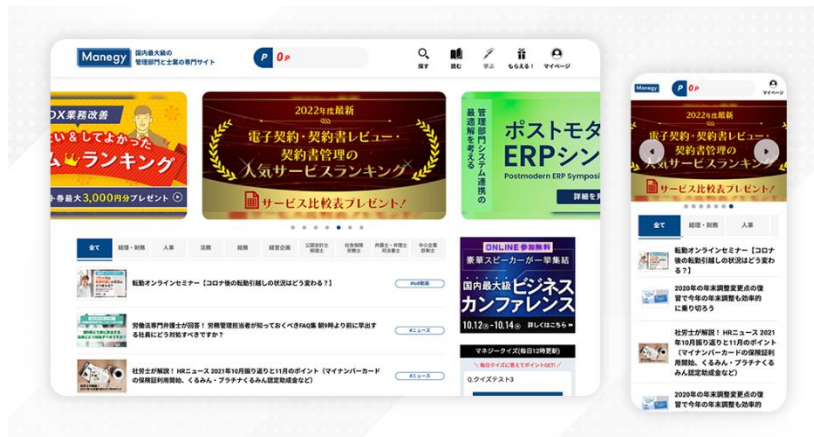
Manegy 国内最大級の管理部門と士業の専門サイト

P 0P

探す 読む 学ぶ もらえる! マイページ

DX業務改善
い&してよかった
ムランキング
券最大3,000円分プレゼント

2022年度最新
電子契約・契約書レビュー・
契約書管理の
人気サービスランキング
サービス比較表プレゼント!

管理部門システム連携の最適解を考える
ポストモダ
ERPシン
Postmodern ERP Symposi
詳細を

全て 経理・財務 人事 法務 総務 経営企画 公認会計士 税理士 社会保険労務士 弁護士・弁理士 司法書士 中小企業診断士

転職オンラインセミナー【コロナ後の転職引越しの状況はどう変わる？】

労働法専門弁護士が回答！労務管理担当者が知っておくべきFAQ集 朝9時より前に早出する社員にどう対処すべきですか？

#ニュース

社労士が解説！HRニュース 2021年10月振り返りと11月のポイント（マイナンバーカードの保険証利用開始、くるみん・プラチナくるみん認定助成金など）

#ニュース

ONLINE 参加無料
豪華スピーカーが一挙集結
国内最大級 ビジネスカンファレンス
10.12 ~10.14 詳しくはこちら

マネジークイズ(毎日12時更新)
毎日クイズに答えてポイントGET!
Q.クイズテスト3

Manegy P 0P マイページ

2022年度最新
電子契約・契約書レビュー・
契約書管理の
人気サービスランキング
サービス比較表プレゼント!

全て 経理・財務 人事

転職オンラインセミナー【コロナ後の転職引越しの状況はどう変わる？】

2020年の年末調整変更点の復習で年末調整も効率的に乗り切ろう

社労士が解説！HRニュース 2021年10月振り返りと11月のポイント（マイナンバーカードの保険証利用開始、くるみん・プラチナくるみん認定助成金など）

2020年の年末調整変更点の復習で年末調整も効率的に